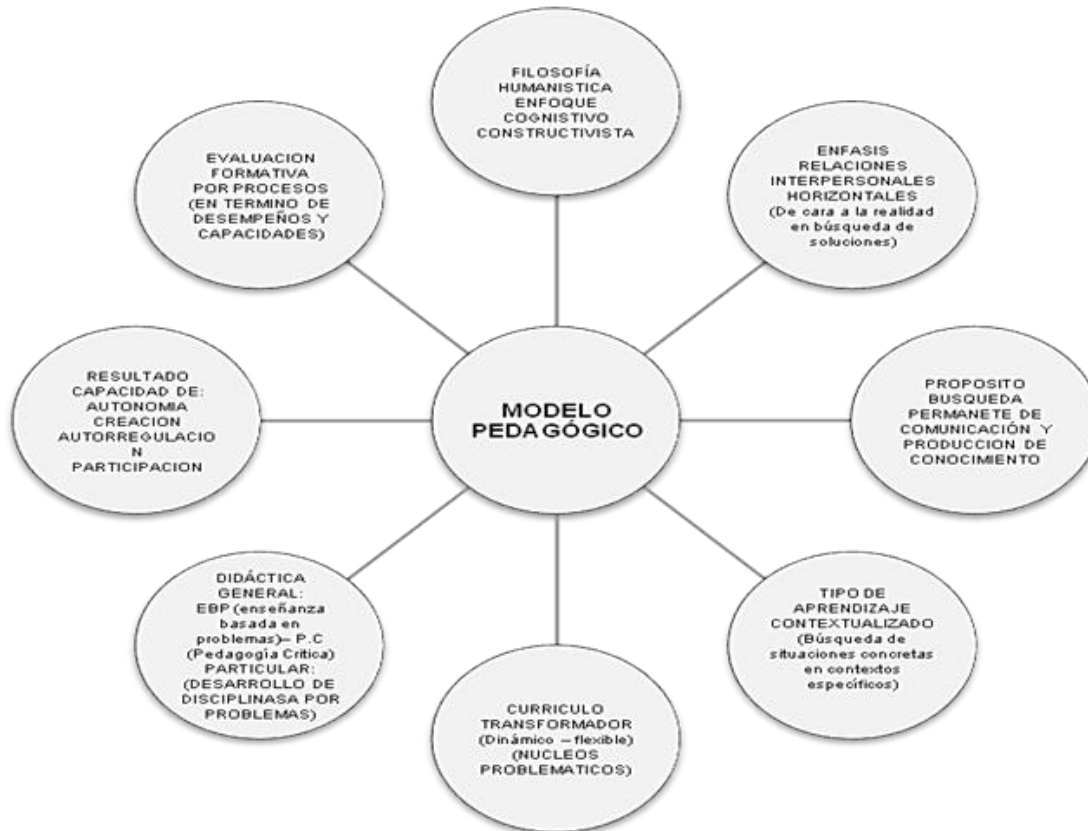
MODELO PEDAGÓGICO

FILOSOFÍA HUMANISTICA ENFOQUE COGNISTIVO CONSTRUCTIVISTA

ENFASIS RELACIONES INTERPERSONALES HORIZONTALES (De cara a la realidad en búsqueda de soluciones)

PROPOSITO BUSQUEDA PERMANETE DE COMUNICACIÓN Y PRODUCCION DE CONOCIMIENTO

TIPO DE APRENDIZAJE CONTEXTUALIZADO (Búsqueda de situaciones concretas en contextos específicos)

CURRICULO TRANSFORMADOR (Dinámico – flexible) (NUCLEOS PROBLEMATICOS)

DIDÁCTICA GENERAL: EBP (enseñanza basada en problemas)– P.C (Pedagogía Crítica) PARTICULAR: (DESARROLLO DE DISCIPLINASA POR PROBLEMAS)

RESULTADO CAPACIDAD DE: AUTONOMIA CREACION AUTORREGULACIO N PARTICIPACION

EVALUACION FORMATIVA POR PROCESOS (EN TERMINO DE DESEMPEÑOS Y CAPACIDADES)